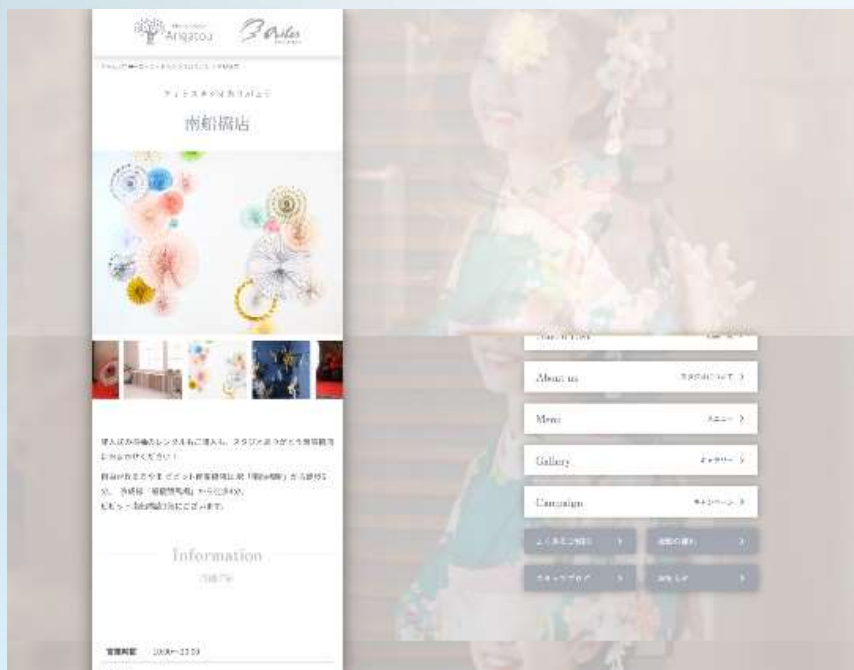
Arigatou
Arles

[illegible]

フォトスタジオありがとう

南船橋店

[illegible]

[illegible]

Information
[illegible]

営業時間　10:00〜22:00

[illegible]

About us　スタジオについて >

Menu　メニュー >

Gallery　ギャラリー >

Campaign　キャンペーン >

よくあるご質問 >

店舗の紹介 >

スタッフブログ >

お問い合わせ >